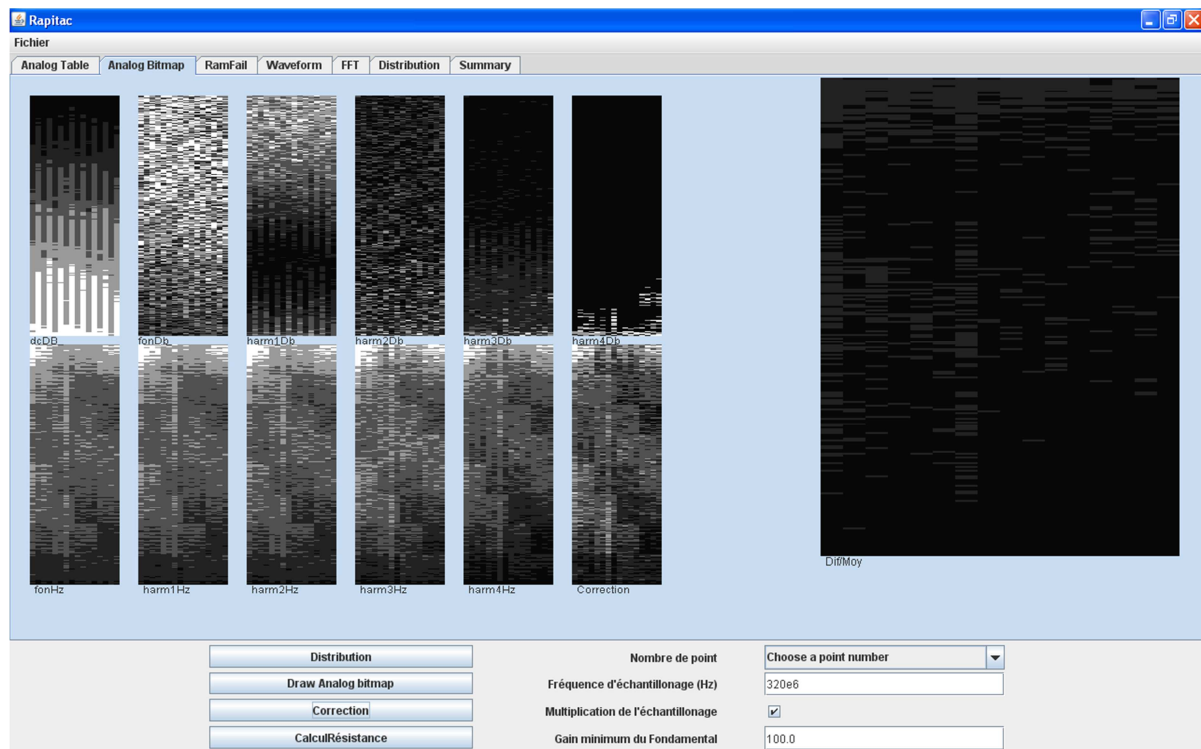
Rapitac

Fichier

Analog Table | Analog Bitmap | RamFail | Waveform | FFT | Distribution | Summary

dcDB_

fonDb_

harm1Db

harm2Db

harm3Db

harm4Db

fonHz

harm1Hz

harm2Hz

harm3Hz

harm4Hz

Correction

Dif/Moy

Distribution

Draw Analog bitmap

Correction

CalculRésistance

Nombre de point

Choose a point number

Fréquence d'échantillonage (Hz)

320e6

Multiplication de l'échantillonage

Gain minimum du Fondamental

100.0